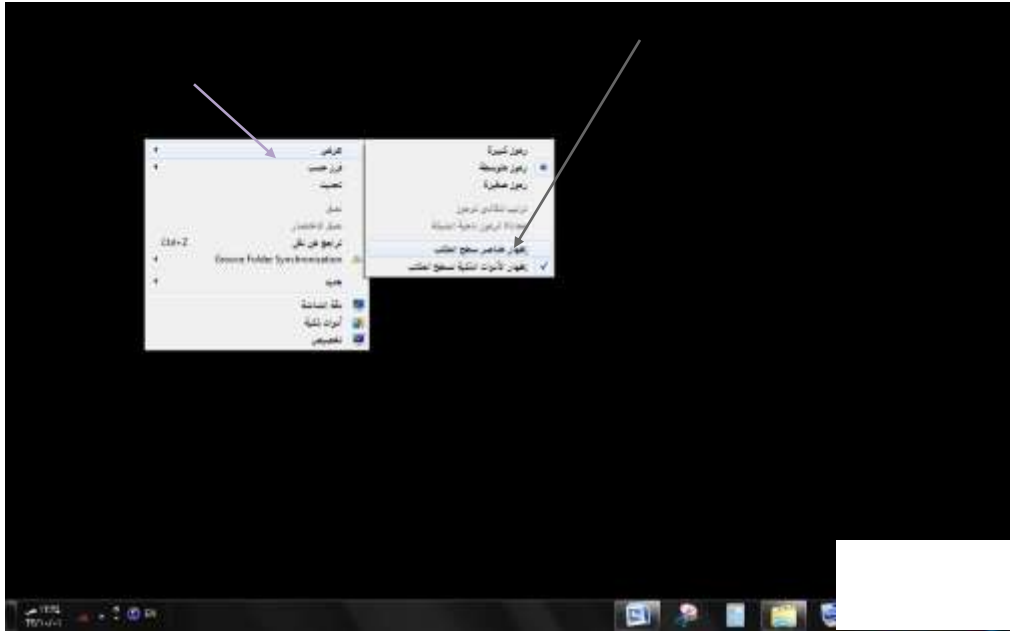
عرض
فرز حسب
تحديث

لصق
لصق اختصار
تراجع عن نقل Ctrl+Z
Groove Folder Synchronization

جديد

دقة الشاشة
أدوات ذكية
تخصيص

رموز كبيرة
رموز متوسطة
رموز صغيرة

ترتيب تلقائي للرموز
محاذاة الرموز للشبكة

إظهار عناصر سطح المكتب
إظهار الأدوات الذكية لسطح المكتب

EN
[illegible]